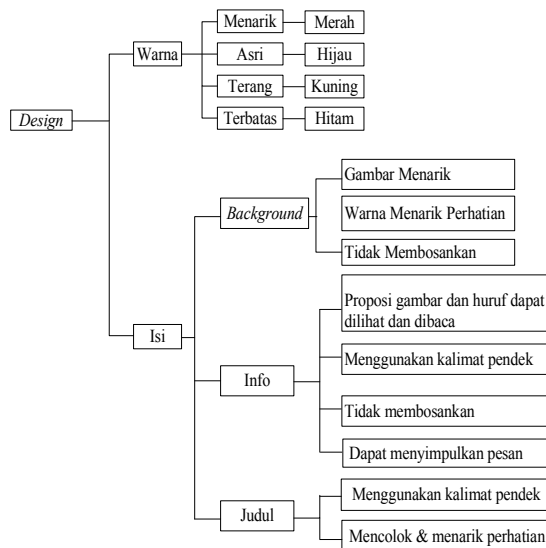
Design

Warna

Menarik

Merah

Asri

Hijau

Terang

Kuning

Terbatas

Hitam

Isi

Background

Gambar Menarik

Warna Menarik Perhatian

Tidak Membosankan

Info

Proposi gambar dan huruf dapat dilihat dan dibaca

Menggunakan kalimat pendek

Tidak membosankan

Dapat menyimpulkan pesan

Judul

Menggunakan kalimat pendek

Mencolok & menarik perhatian